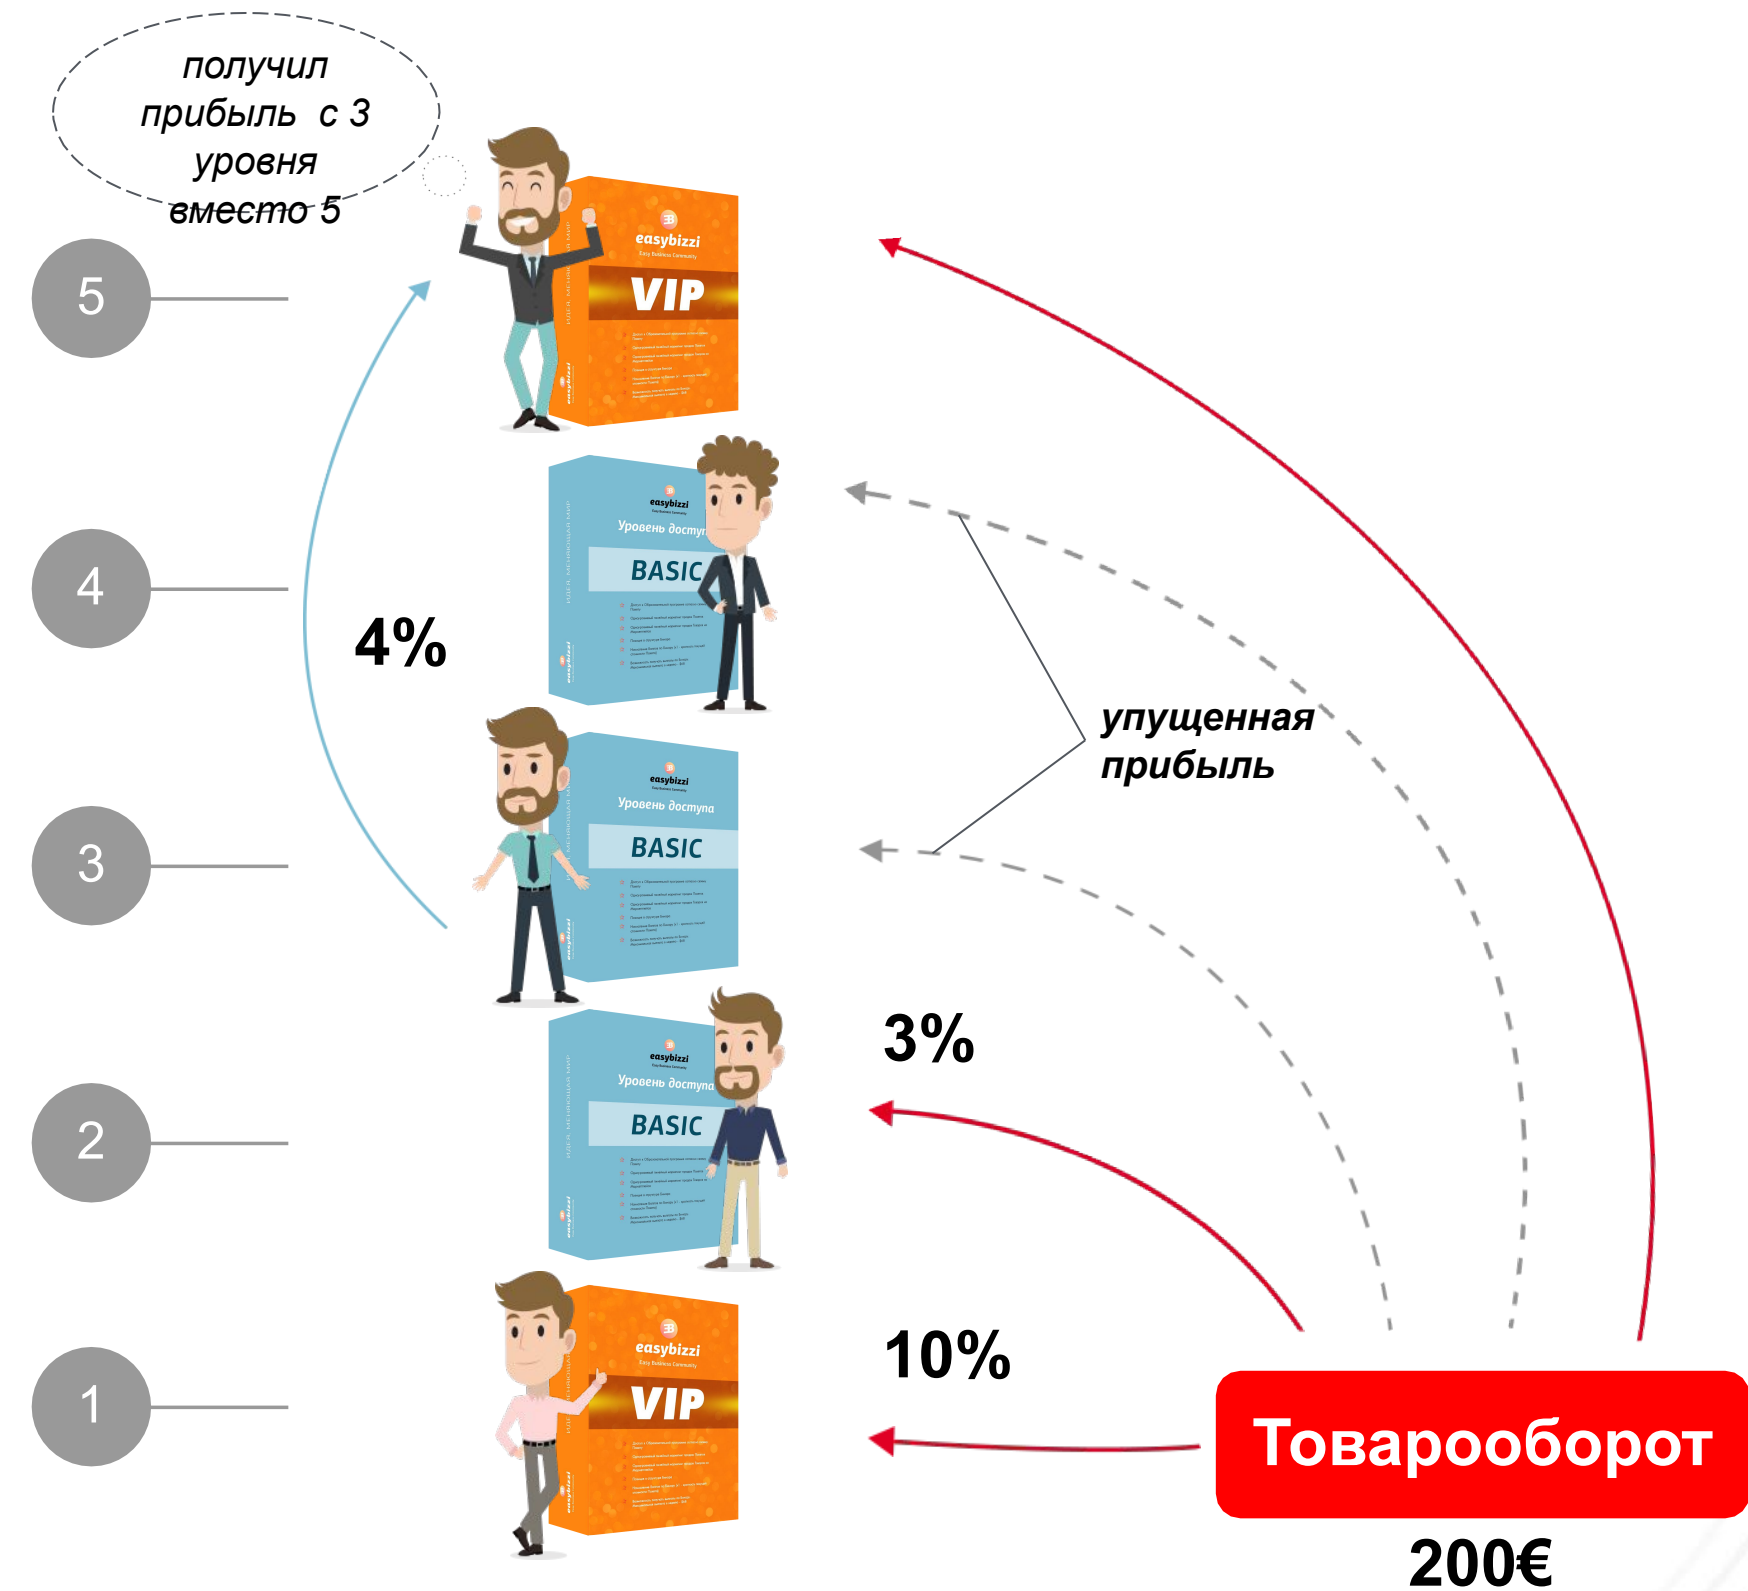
получил прибыль с 3 уровня вместо 5

5

easybizzi

VIP

4

easybizzi

Уровень доступа

BASIC

4%

упущенная прибыль

3

easybizzi

Уровень доступа

BASIC

3%

2

easybizzi

Уровень доступа

BASIC

10%

1

easybizzi

VIP

Товарооборот

200€